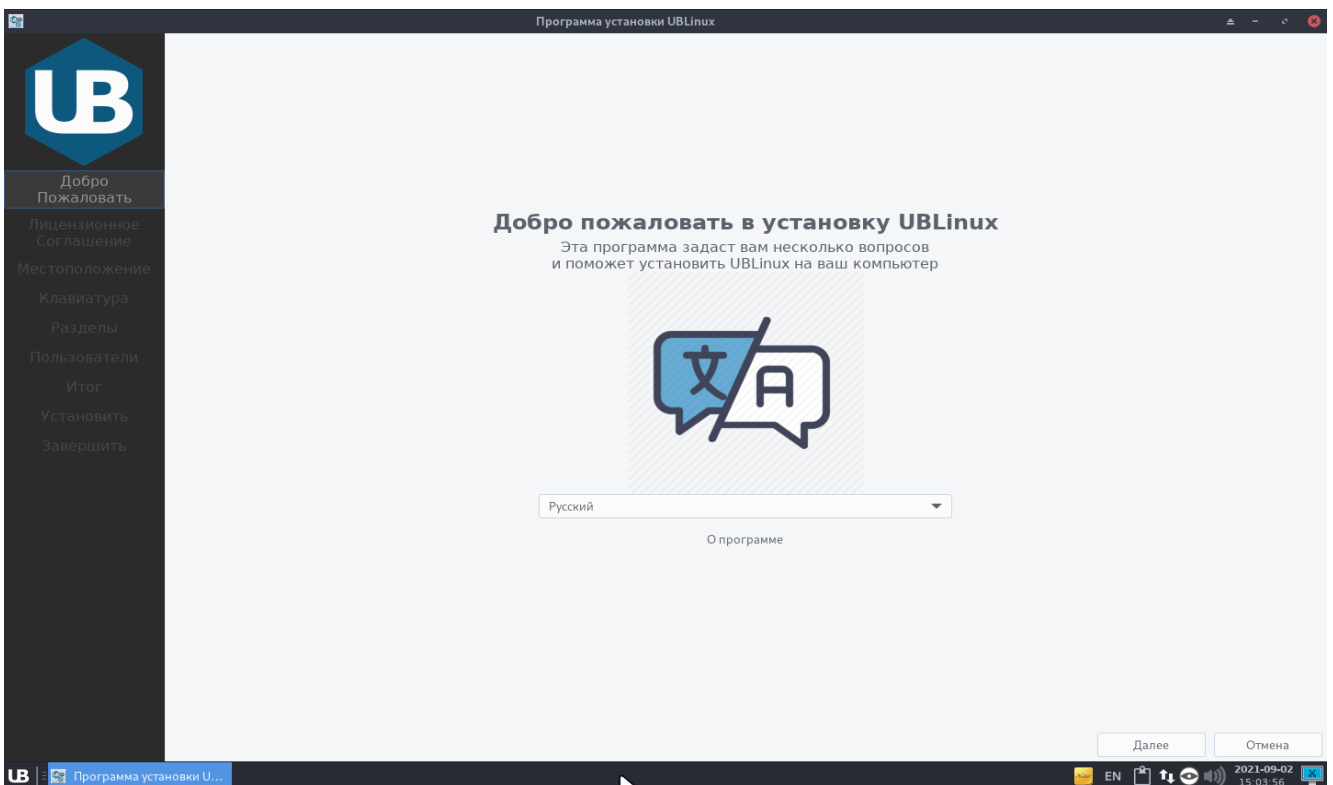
Программа установки UBLinux

UB

Добро Пожаловать
Лицензионное Соглашение
Местоположение
Клавиатура
Разделы
Пользователи
Итог
Установить
Завершить

Добро пожаловать в установку UBLinux
Эта программа задаст вам несколько вопросов
и поможет установить UBLinux на ваш компьютер

文 A

Русский

О программе

Далее
Отмена

UB
Программа установки U...
EN
2021-09-02
15:03:56